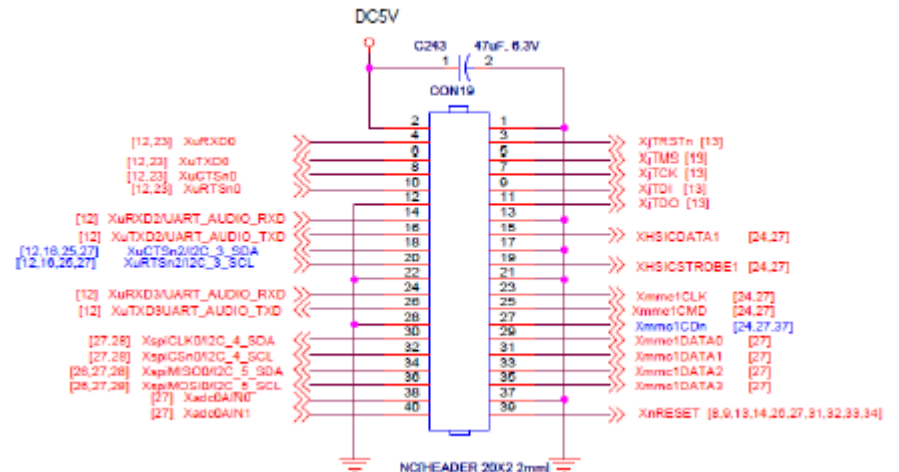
DC5V

C243 47uF, 6.3V
1 2
CON19

[12,23] XuRXD0
[12,23] XuTXD0
[12,23] XuCTSn0
[12,23] XuRTSn0
[12] XuRXD2/UART_AUDIO_RXD
[12] XuTXD2/UART_AUDIO_TXD
[12,16,25,27] XuCTSn2/I2C_3_SDA
[12,16,26,27] XuRTSn2/I2C_3_SCL
[12] XuRXD3/UART_AUDIO_RXD
[12] XuTXD3/UART_AUDIO_TXD
[27,28] XspiCLK0/I2C_4_SDA
[27,28] XspiCSn0/I2C_4_SCL
[26,27,28] XspiMISO0/I2C_5_SDA
[26,27,28] XspiMOSI0/I2C_5_SCL
[27] Xadc0AIN0
[27] Xadc0AIN1

2 1
4 3
6 5
8 7
10 9
12 11
14 13
16 15
18 17
20 19
22 21
24 23
26 25
28 27
30 29
32 31
34 33
36 35
38 37
40 39

XjTRSTn [13]
XjTMS [13]
XjTCK [13]
XjTDI [13]
XjTDO [13]
XHSICDATA1 [24,27]
XHSICSTROBE1 [24,27]
Xmmc1CLK [24,27]
Xmmc1CMD [24,27]
Xmmc1CDn [24,27,37]
Xmmc1DATA0 [27]
Xmmc1DATA1 [27]
Xmmc1DATA2 [27]
Xmmc1DATA3 [27]
XnRESET [8,9,13,14,26,27,31,32,33,34]

NCHEADER 20X2 2mm